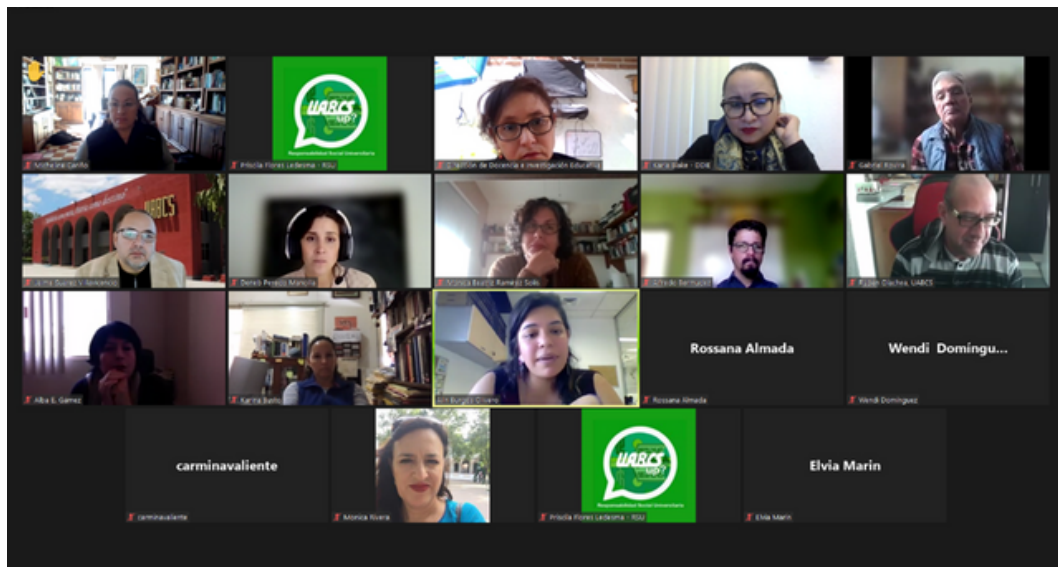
UABCS sup?
Responsabilidad Social Universitaria
Priscila Flores Ledesma - RSU
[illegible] de Docencia e Investigación Educativa
Karla Blake - DDIE
Gabriel Rocha
UABCS
Derek Peralta Mancilla
Mónica Beatriz Ramírez Solís
Alfredo Bermúdez
Ruben Olachea, UABCS
Alba E. Gámez
Karina Bello
Rossana Almada
Rossana Almada
Wendi Domíngu...
Wendi Domínguez
carminavaliente
carminavaliente
Monica Rivera
UABCS sup?
Responsabilidad Social Universitaria
Priscila Flores Ledesma - RSU
Elvia Marin
Elvia Marin